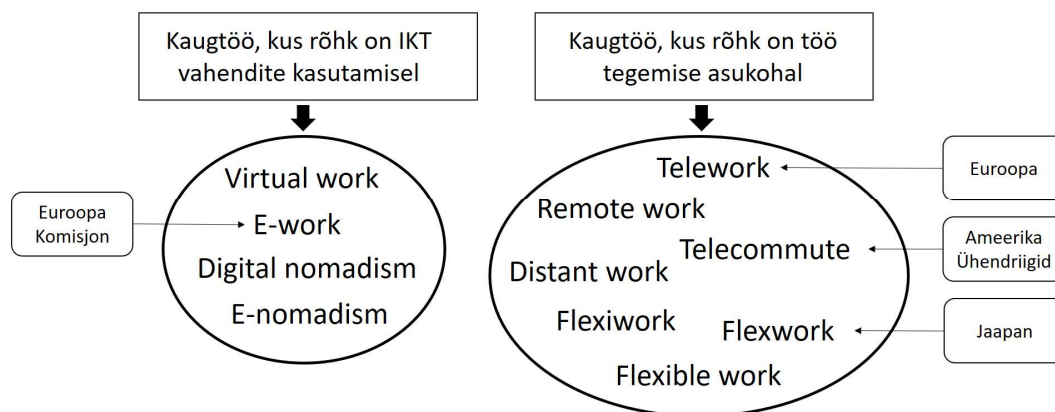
Kaugtöö, kus rõhk on IKT vahendite kasutamisel

Virtual work

Euroopa Komisjon

E-work

Digital nomadism

E-nomadism

Kaugtöö, kus rõhk on töö tegemise asukohal

Telework

Euroopa

Remote work

Telecommute

Ameerika Ühendriigid

Distant work

Flexiwork

Flexwork

Jaapan

Flexible work